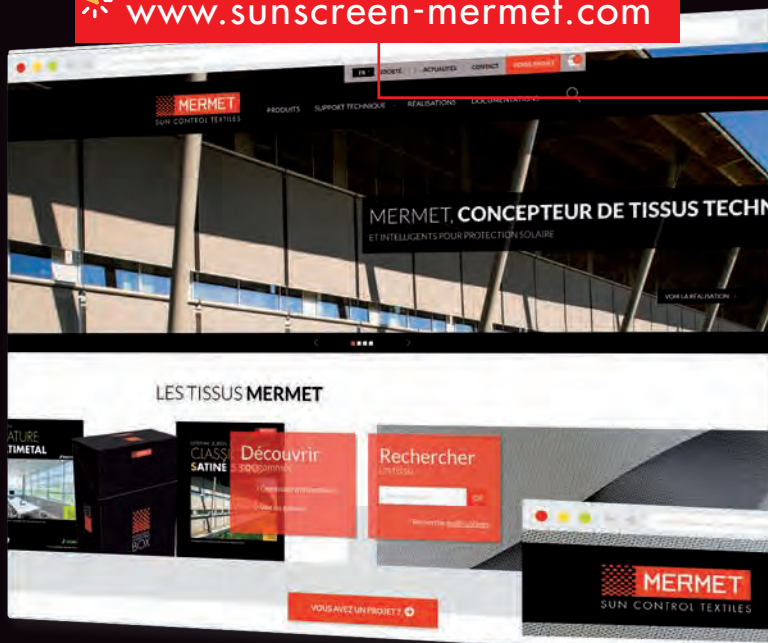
www.sunscreen-mermet.com

FR SOCIÉTÉ ACTUALITÉS CONTACT VOTRE PROJET

MERMET
SUN CONTROL TEXTILES

PRODUITS SUPPORT TECHNIQUE RÉALISATIONS DOCUMENTATIONS

MERMET, CONCEPTEUR DE TISSUS TECHN
ET INTELLIGENTS POUR PROTECTION SOLAIRE

VOIR LA RÉALISATION

LES TISSUS MERMET

ATURE
TIMETAL

CLASSI
SATINE 5 500 gamme

BOX

Découvrir

Rechercher
un tissu

OK

VOUS AVEZ UN PROJET ?

MERMET
SUN CONTROL TEXTILES